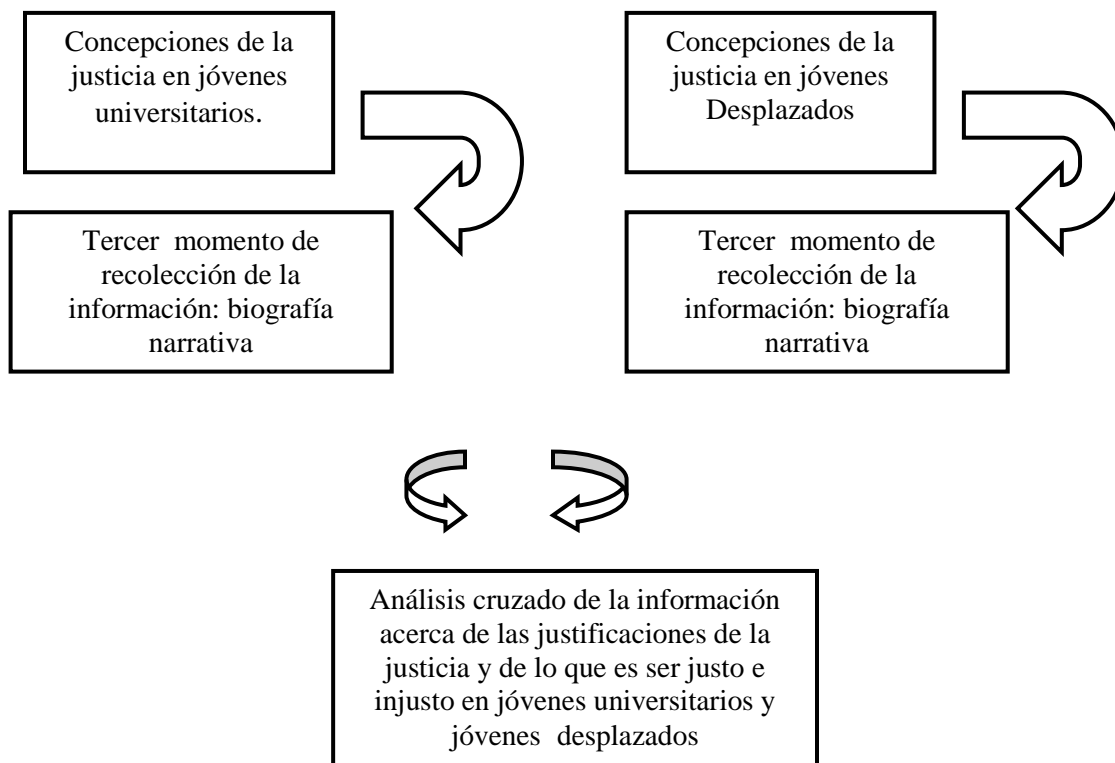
Concepciones de la justicia en jóvenes universitarios.

Tercer momento de recolección de la información: biografía narrativa

Concepciones de la justicia en jóvenes Desplazados

Tercer momento de recolección de la información: biografía narrativa

Análisis cruzado de la información acerca de las justificaciones de la justicia y de lo que es ser justo e injusto en jóvenes universitarios y jóvenes desplazados